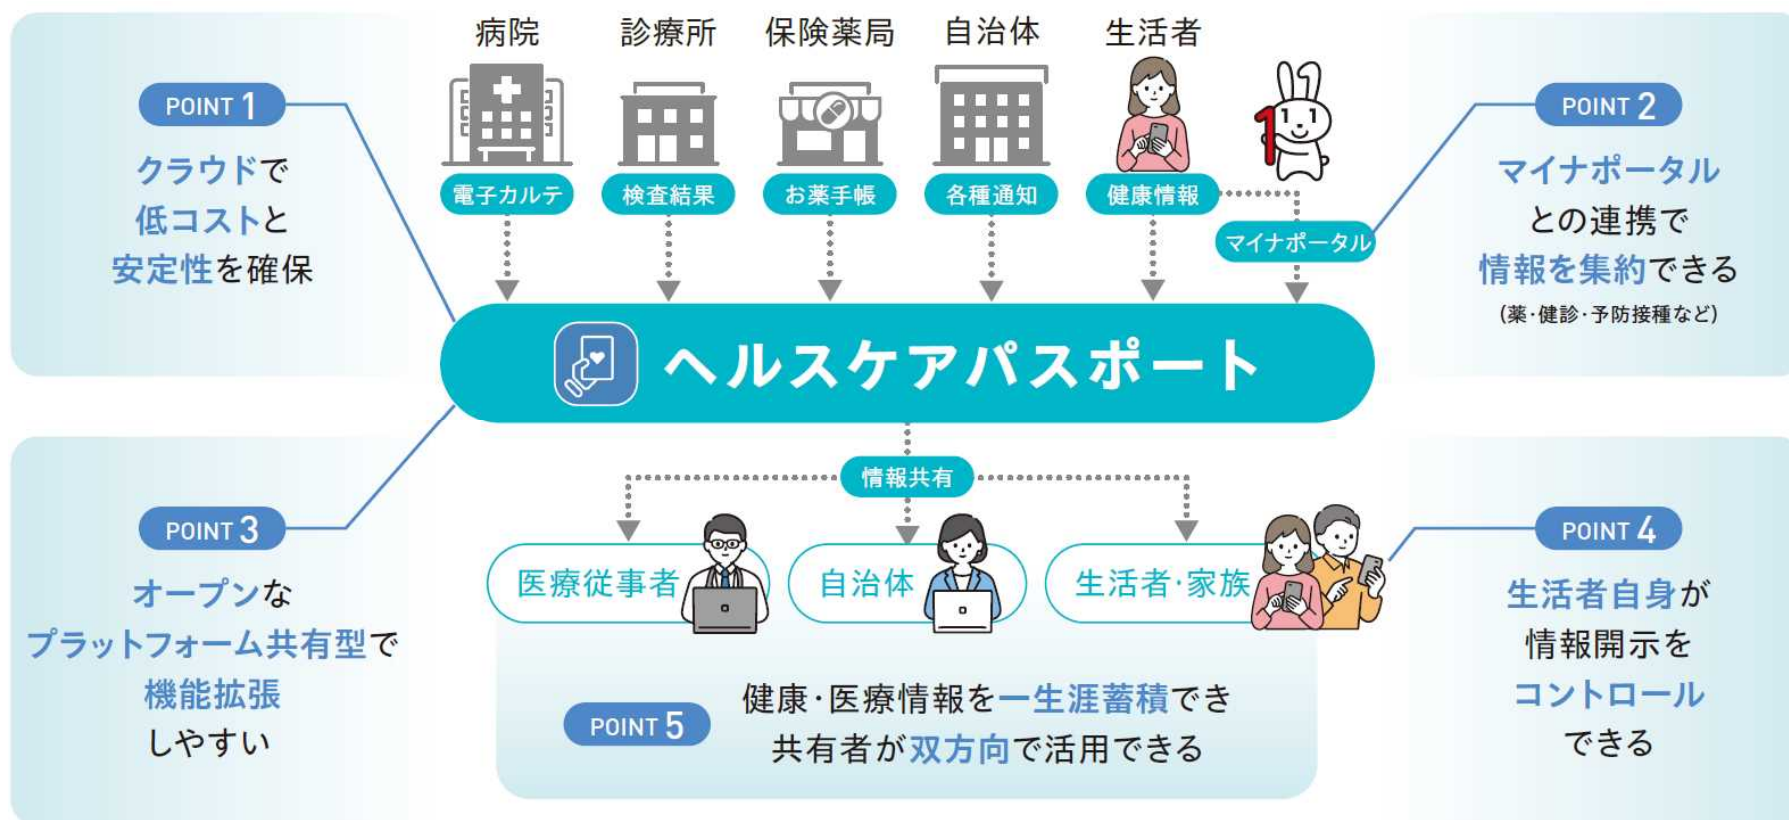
病院　診療所　保険薬局　自治体　生活者

電子カルテ　検査結果　お薬手帳　各種通知　健康情報

マイナポータル

POINT 1

クラウドで
低コストと
安定性を確保

POINT 2

マイナポータル
との連携で
情報を集約できる
（薬・健診・予防接種など）

ヘルスケアパスポート

情報共有

POINT 3

オープンな
プラットフォーム共有型で
機能拡張
しやすい

医療従事者　自治体　生活者・家族

POINT 4

生活者自身が
情報開示を
コントロール
できる

POINT 5

健康・医療情報を一生涯蓄積でき
共有者が双方向で活用できる